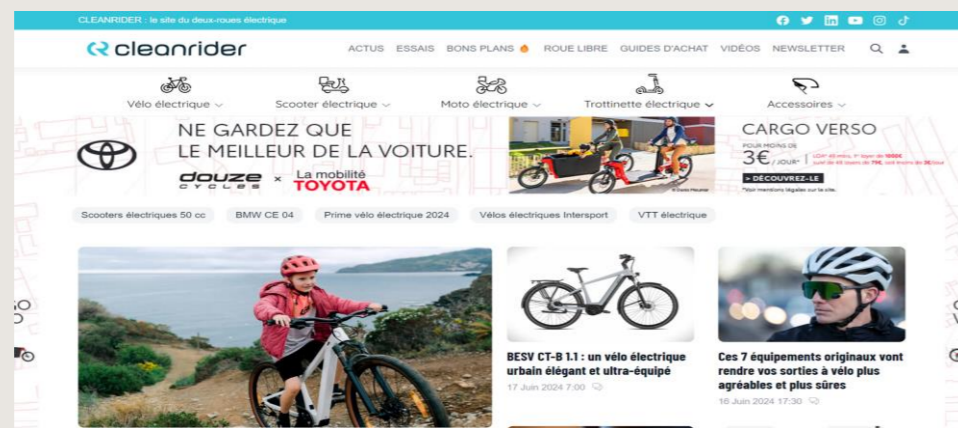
CLEANRIDER : le site du deux-roues électrique

cleanrider

ACTUS ESSAIS BONS PLANS ROUE LIBRE GUIDES D'ACHAT VIDÉOS NEWSLETTER

Vélo électrique Scooter électrique Moto électrique Trottinette électrique Accessoires

NE GARDEZ QUE LE MEILLEUR DE LA VOITURE.

douze cycles × La mobilité TOYOTA

CARGO VERSO

POUR MOINS DE 3€ / JOUR*

> DÉCOUVREZ-LE

Scooters électriques 50 cc BMW CE 04 Prime vélo électrique 2024 Vélos électriques Intersport VTT électrique

BESV CT-B 1.1 : un vélo électrique urbain élégant et ultra-équipé

17 Juin 2024 7:00

Ces 7 équipements originaux vont rendre vos sorties à vélo plus agréables et plus sûres

16 Juin 2024 17:30